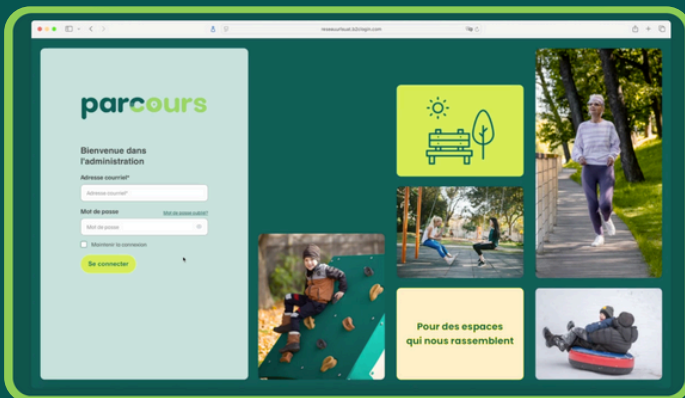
moxeurbuild.b2/login.com

parcours

Bienvenue dans l'administration

Adresse courriel*

Adresse courriel*

Mot de passe

Mot de passe oublié?

Mot de passe

Maintenir la connexion

Se connecter

Pour des espaces qui nous rassemblent